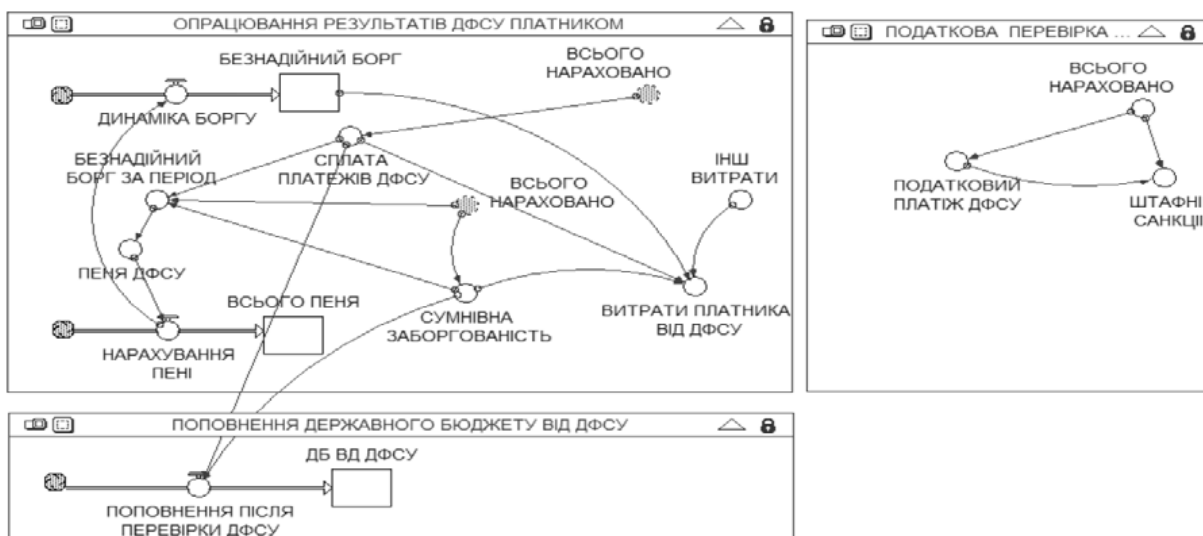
ОПРАЦЮВАННЯ РЕЗУЛЬТАТІВ ДФСУ ПЛАТНИКОМ

БЕЗНАДІЙНИЙ БОРГ

ВСЬОГО НАРАХОВАНО

ДИНАМІКА БОРГУ

БЕЗНАДІЙНИЙ БОРГ ЗА ПЕРІОД

СПЛАТА ПЛАТЕЖІВ ДФСУ

ВСЬОГО НАРАХОВАНО

ІНШ ВИТРАТИ

ПЕНЯ ДФСУ

ВСЬОГО ПЕНЯ

СУМНІВНА ЗАБОРГОВАНІСТЬ

ВИТРАТИ ПЛАТНИКА ВІД ДФСУ

НАРАХУВАННЯ ПЕНІ

ПОДАТКОВА ПЕРЕВІРКА ...

ВСЬОГО НАРАХОВАНО

ПОДАТКОВИЙ ПЛАТІЖ ДФСУ

ШТАФНІ САНКЦІЇ

ПОПОВНЕННЯ ДЕРЖАВНОГО БЮДЖЕТУ ВІД ДФСУ

ДБ ВД ДФСУ

ПОПОВНЕННЯ ПІСЛЯ ПЕРЕВІРКИ ДФСУ